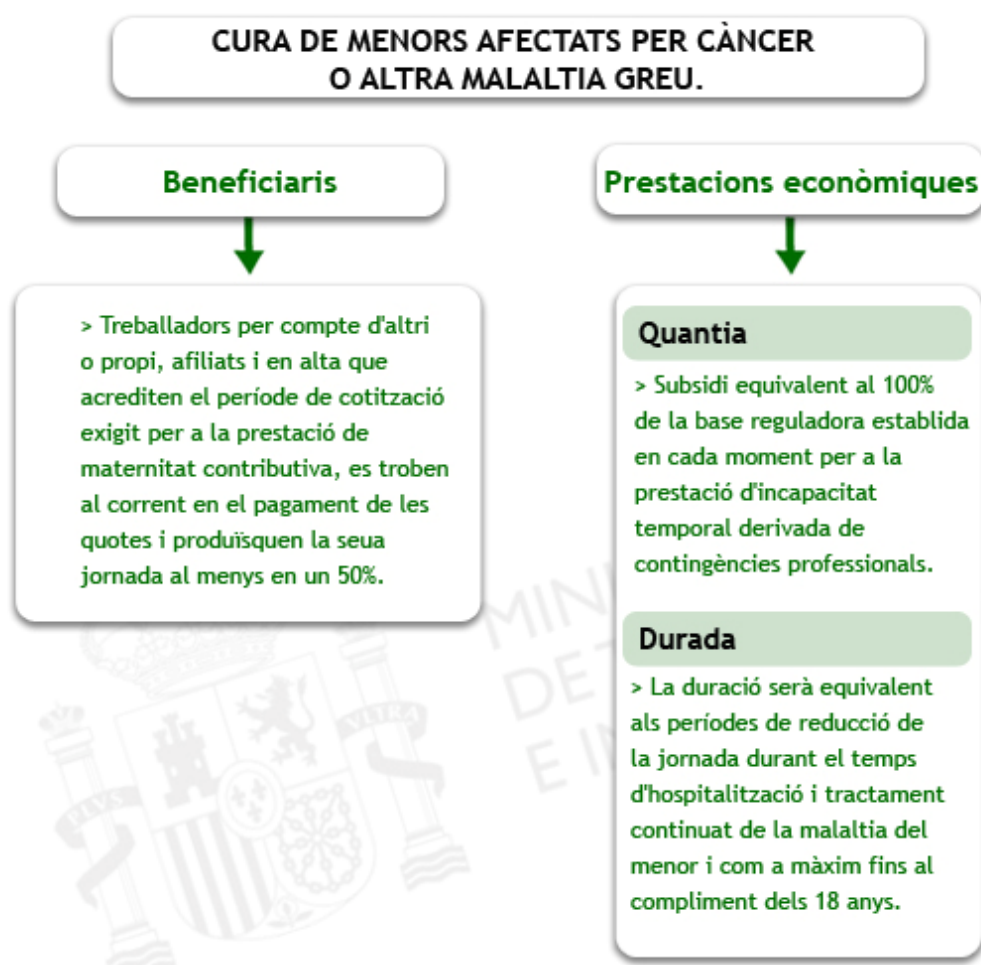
CURA DE MENORS AFECTATS PER CÀNCER O ALTRA MALALTIA GREU.

Beneficiaris

> Treballadors per compte d'altri o propi, afiliats i en alta que acrediten el període de cotització exigit per a la prestació de maternitat contributiva, es troben al corrent en el pagament de les quotes i produïsquen la seua jornada al menys en un 50%.

Prestacions econòmiques

Quantia

> Subsidi equivalent al 100% de la base reguladora establida en cada moment per a la prestació d'incapacitat temporal derivada de contingències professionals.

Durada

> La duració serà equivalent als períodes de reducció de la jornada durant el temps d'hospitalització i tractament continuat de la malaltia del menor i com a màxim fins al compliment dels 18 anys.

PLVS VLTRA

MIN DE E IN